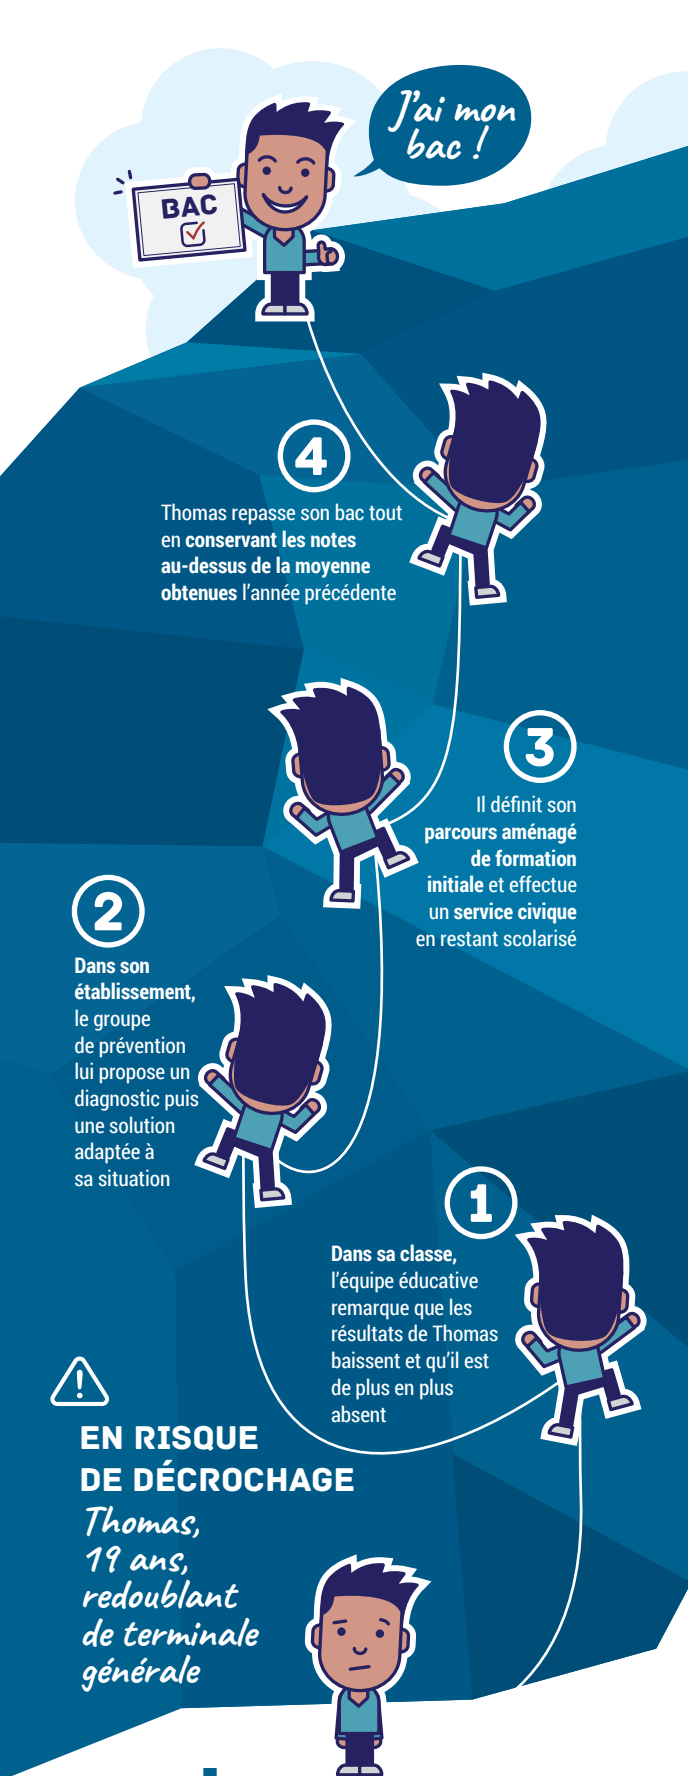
J'ai mon bac !

BAC

4

Thomas repasse son bac tout en **conservant les notes au-dessus de la moyenne obtenues** l'année précédente

3

Il définit son **parcours aménagé de formation initiale** et effectue un **service civique** en restant scolarisé

2

**Dans son établissement,** le groupe de prévention lui propose un diagnostic puis une solution adaptée à sa situation

1

**Dans sa classe,** l'équipe éducative remarque que les résultats de Thomas baissent et qu'il est de plus en plus absent

EN RISQUE DE DÉCROCHAGE

Thomas, 19 ans, redoublant de terminale générale